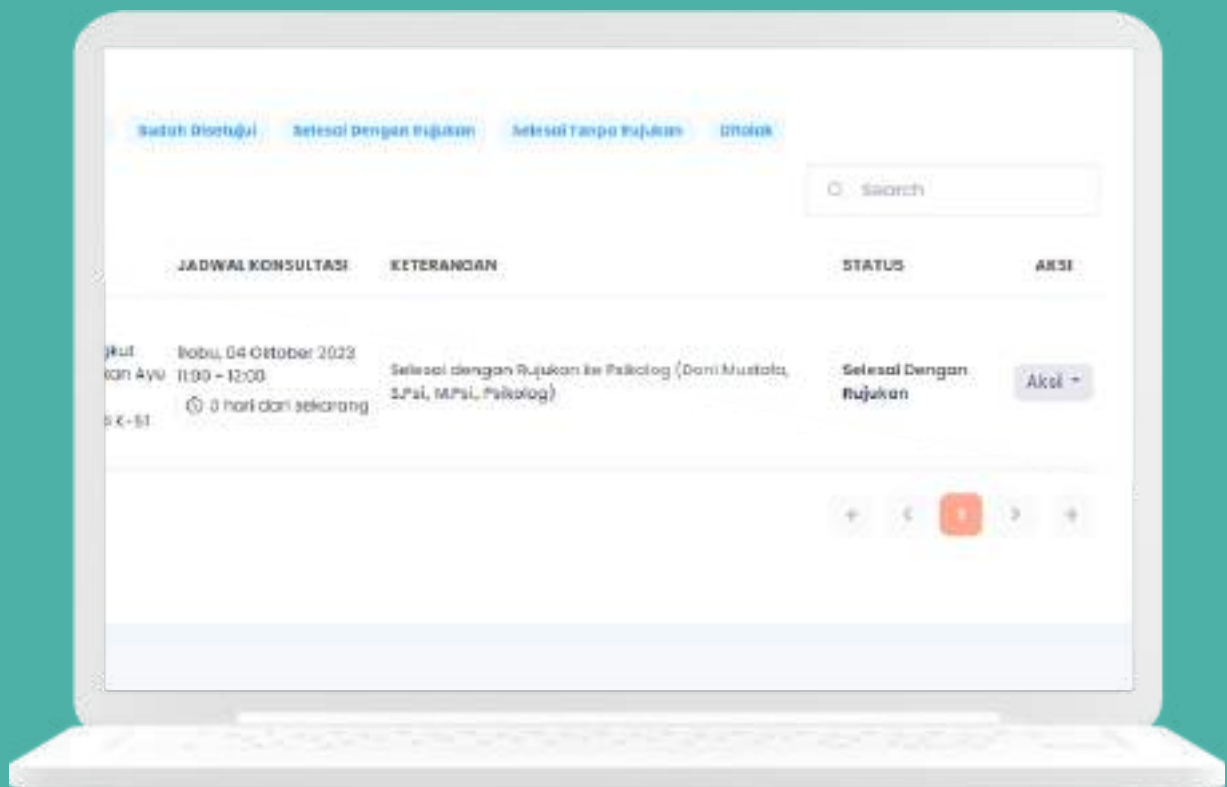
Sudah Disetujui Selesai Dengan Rujukan Selesai Tanpa Rujukan Ditolak

Search

| | JADWAL KONSULTASI | KETERANGAN | STATUS | AKSI |
|---|---|---|---|---|
| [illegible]jut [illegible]kan Ayu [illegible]5 K-51 | Rabu, 04 Oktober 2023 11:00 - 12:00 0 hari dari sekarang | Selesai dengan Rujukan ke Psikolog (Doni Mustafa, S.Psi, M.Psi, Psikolog) | Selesai Dengan Rujukan | Aksi |

1